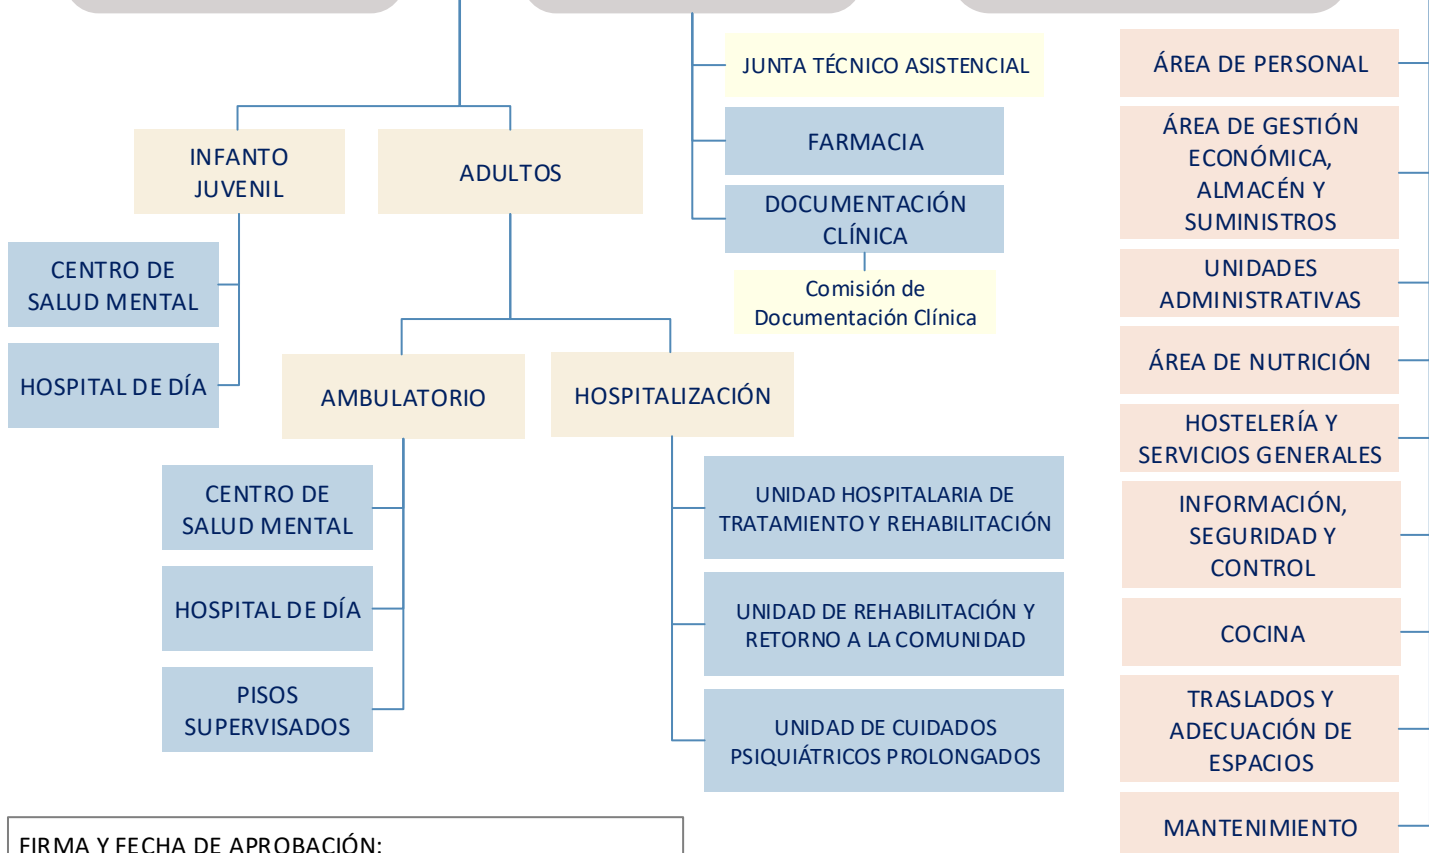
INFANTO JUVENIL

ADULTOS

CENTRO DE SALUD MENTAL

HOSPITAL DE DÍA

AMBULATORIO

HOSPITALIZACIÓN

CENTRO DE SALUD MENTAL

HOSPITAL DE DÍA

PISOS SUPERVISADOS

UNIDAD HOSPITALARIA DE TRATAMIENTO Y REHABILITACIÓN

UNIDAD DE REHABILITACIÓN Y RETORNO A LA COMUNIDAD

UNIDAD DE CUIDADOS PSIQUIÁTRICOS PROLONGADOS

JUNTA TÉCNICO ASISTENCIAL

FARMACIA

DOCUMENTACIÓN CLÍNICA

Comisión de Documentación Clínica

ÁREA DE PERSONAL

ÁREA DE GESTIÓN ECONÓMICA, ALMACÉN Y SUMINISTROS

UNIDADES ADMINISTRATIVAS

ÁREA DE NUTRICIÓN

HOSTELERÍA Y SERVICIOS GENERALES

INFORMACIÓN, SEGURIDAD Y CONTROL

COCINA

TRASLADOS Y ADECUACIÓN DE ESPACIOS

MANTENIMIENTO

FIRMA Y FECHA DE APROBACIÓN: